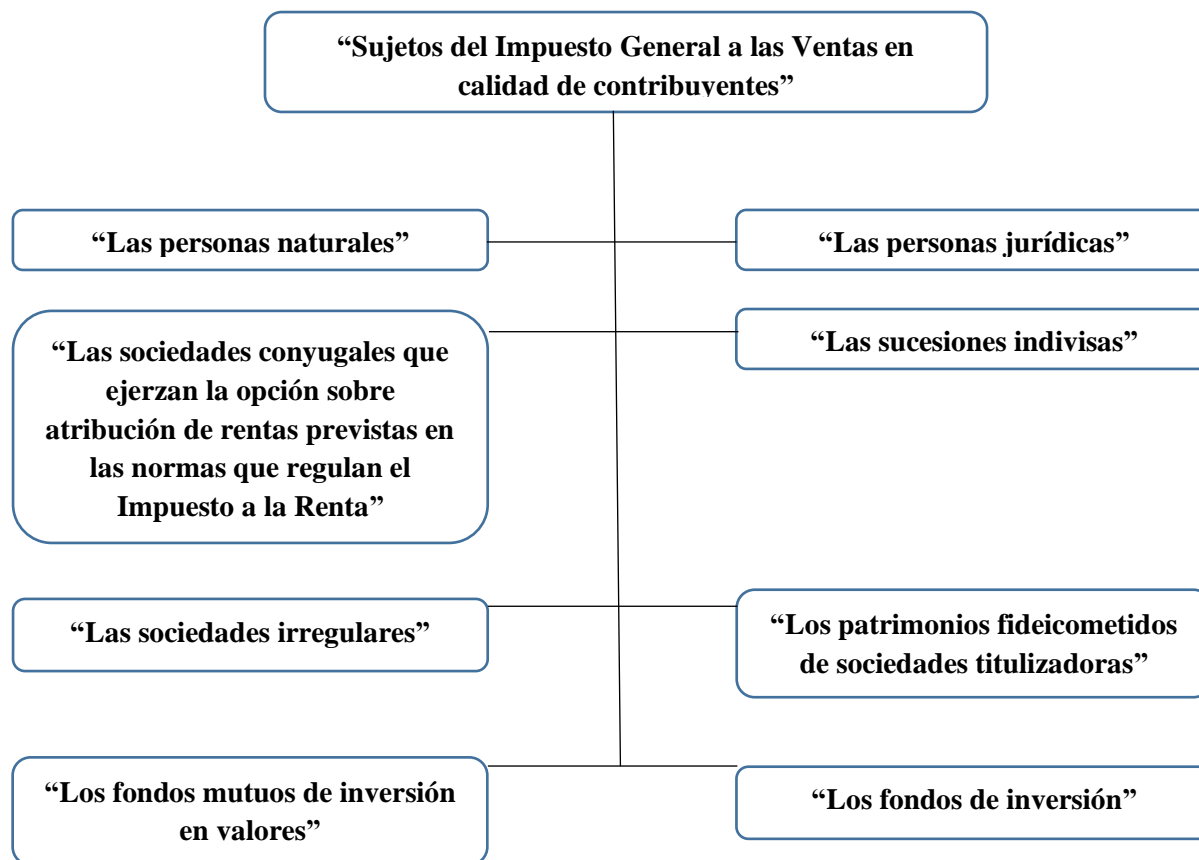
“Sujetos del Impuesto General a las Ventas en calidad de contribuyentes”

“Las personas naturales”

“Las personas jurídicas”

“Las sociedades conyugales que ejerzan la opción sobre atribución de rentas previstas en las normas que regulan el Impuesto a la Renta”

“Las sucesiones indivisas”

“Las sociedades irregulares”

“Los patrimonios fideicometidos de sociedades titulizadoras”

“Los fondos mutuos de inversión en valores”

“Los fondos de inversión”